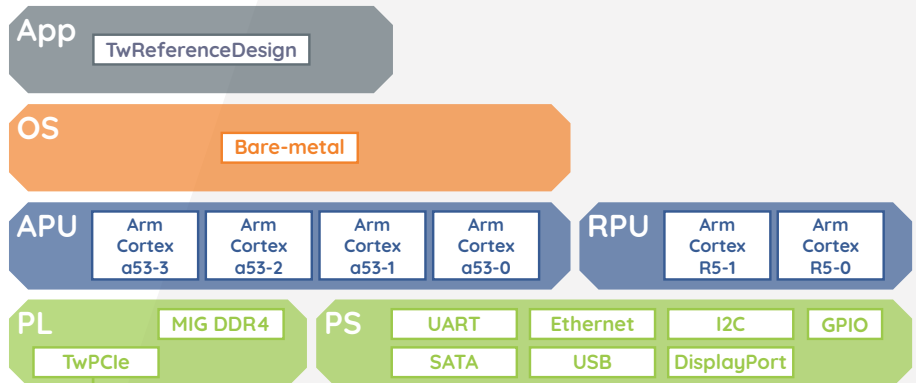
App
TwReferenceDesign

OS
Bare-metal

APU
Arm Cortex a53-3
Arm Cortex a53-2
Arm Cortex a53-1
Arm Cortex a53-0

RPU
Arm Cortex R5-1
Arm Cortex R5-0

PL
MIG DDR4
TwPCIe

PS
UART
Ethernet
I2C
GPIO
SATA
USB
DisplayPort